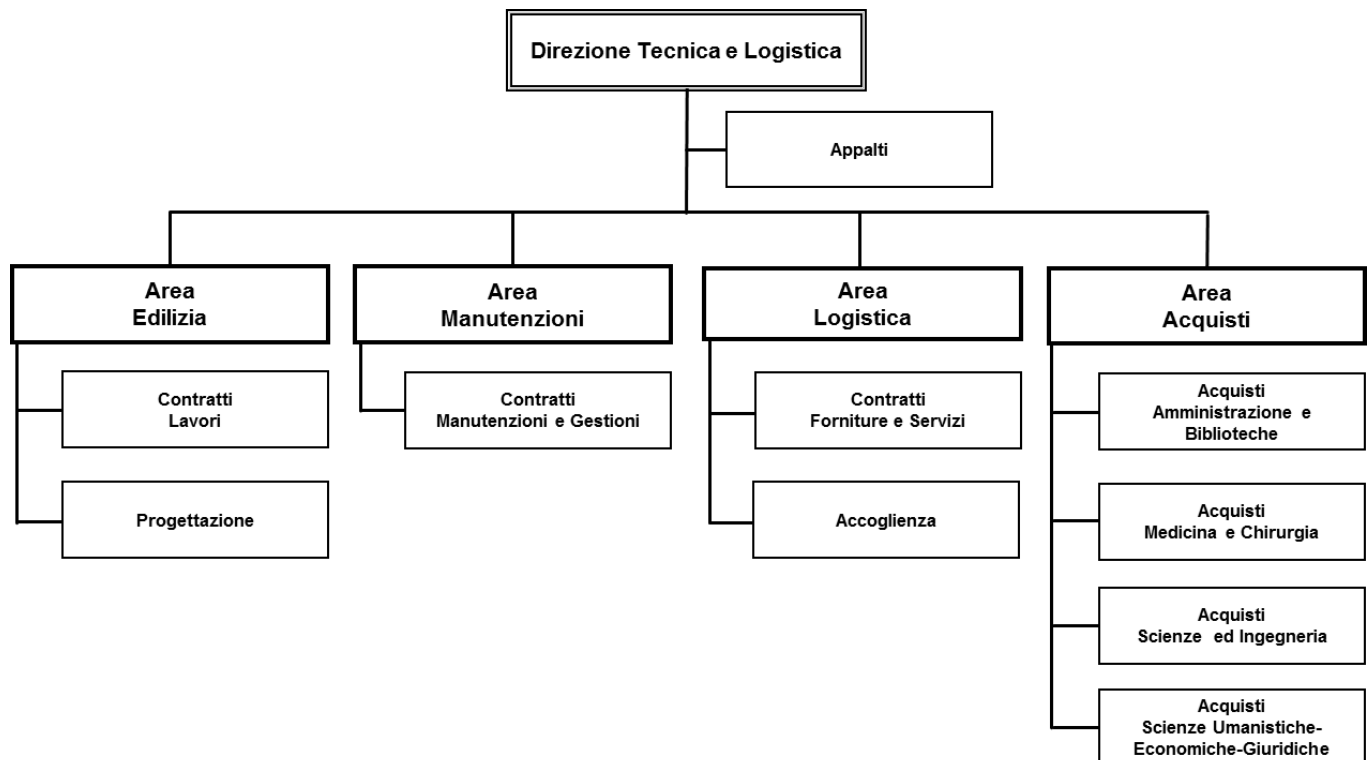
Direzione Tecnica e Logistica

Appalti

Area
Edilizia

Contratti
Lavori

Progettazione

Area
Manutenzioni

Contratti
Manutenzioni e Gestioni

Area
Logistica

Contratti
Forniture e Servizi

Accoglienza

Area
Acquisti

Acquisti
Amministrazione e
Biblioteche

Acquisti
Medicina e Chirurgia

Acquisti
Scienze ed Ingegneria

Acquisti
Scienze Umanistiche-
Economiche-Giuridiche